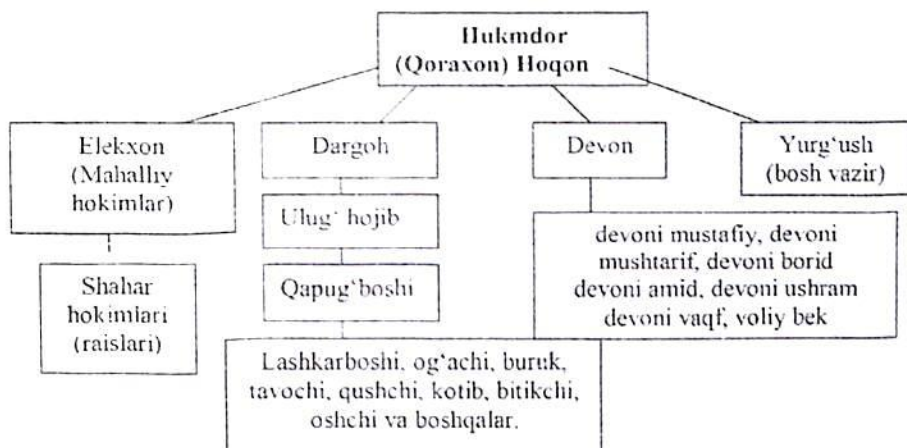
Hukmdor
(Qoraxon) Hoqon

Elekxon
(Mahalliy
hokimlar)

Shahar
hokimlari
(raislari)

Dargoh

Ulug' hojib

Qapug'boshi

Lashkarboshi, og'achi, buruk, tavochi, qushchi, kotib, bitikchi, oshchi va boshqalar.

Devon

devoni mustafiy, devoni mushtarif, devoni borid devoni amid, devoni ushram devoni vaqf, voliy bek

Yurg'ush
(bosh vazir)